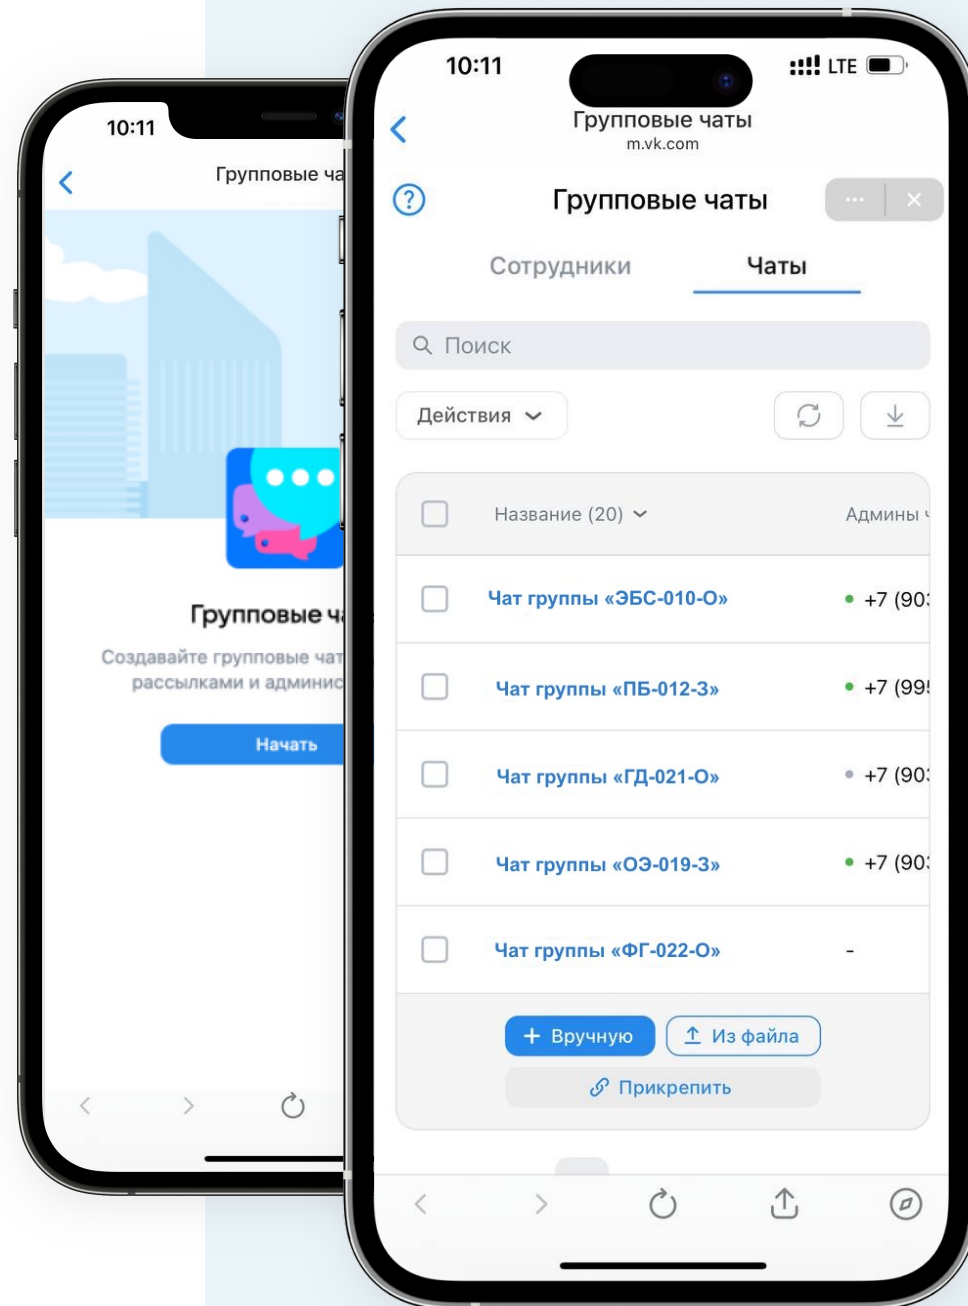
10:11

Групповые ча

Групповые ч

Создавайте групповые чат рассылками и админис

Начать

10:11

LTE

Групповые чаты
m.vk.com

Групповые чаты

Сотрудники

Чаты

Поиск

Действия

| | Название (20) | Админы |
|---|---|---|
| | Чат группы «ЭБС-010-О» | +7 (90 |
| | Чат группы «ПБ-012-З» | +7 (99 |
| | Чат группы «ГД-021-О» | +7 (90 |
| | Чат группы «ОЭ-019-З» | +7 (90 |
| | Чат группы «ФГ-022-О» | - |

+ Вручную

Из файла

Прикрепить